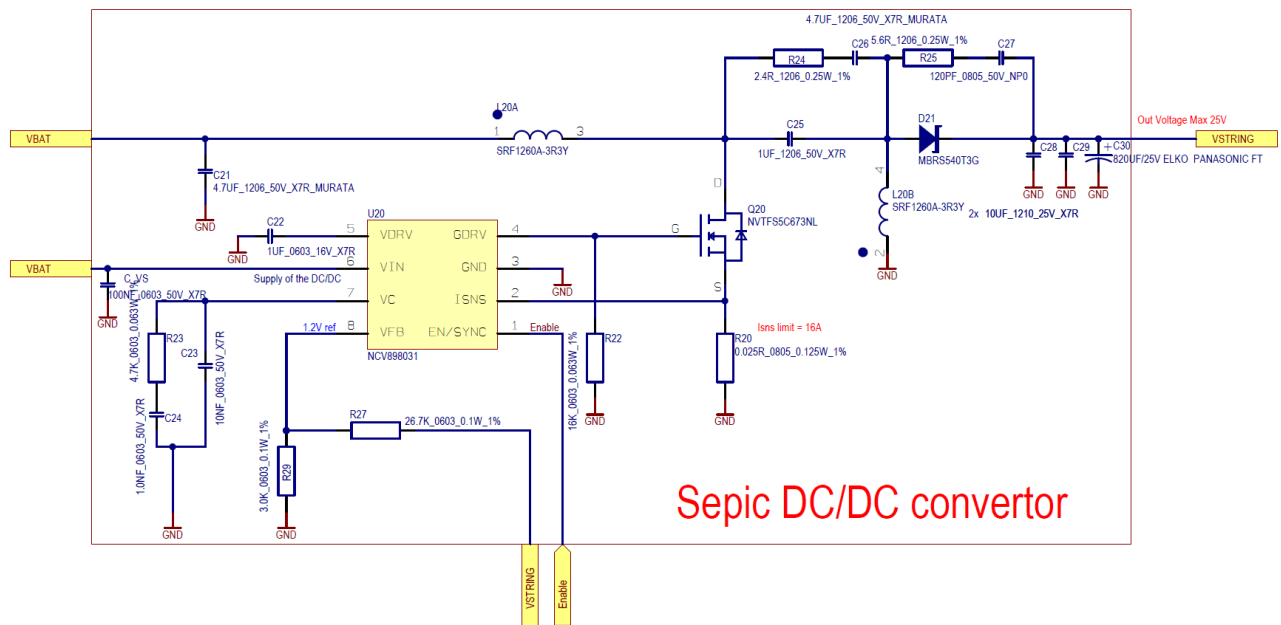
4.7UF_1206_50V_X7R_MURATA
R24
C26
5.6R_1206_0.25W_1%
R25
C27
2.4R_1206_0.25W_1%
120PF_0805_50V_NP0
L20A
Out Voltage Max 25V
VBAT
1
3
C25
D21
VSTRING
SRF1260A-3R3Y
1UF_1206_50V_X7R
MBRS540T3G
C28
C29
+C30
820UF/25V ELKO PANASONIC FT
C21
4.7UF_1206_50V_X7R_MURATA
D
4
GND
GND
GND
GND
L20B
SRF1260A-3R3Y
2x 10UF_1210_25V_X7R
U20
Q20
NVTFS5C673NL
GND
C22
5
VDRV
GDRV
4
G
1UF_0603_16V_X7R
VBAT
6
VIN
GND
3
2
C_VS
Supply of the DC/DC
GND
GND
100NF_0603_50V_X7R
7
VC
ISNS
2
S
GND
1.2V ref
8
VFB
EN/SYNC
1
Enable
R23
R20
Isns limit = 16A
4.7K_0603_0.063W_1%
C23
NCV898031
R22
0.025R_0805_0.125W_1%
10NF_0603_50V_X7R
16K_0603_0.063W_1%
C24
GND
GND
1.0NF_0603_50V_X7R
R27
26.7K_0603_0.1W_1%
3.0K_0603_0.1W_1%
R29
Sepic DC/DC convertor
GND
GND
VSTRING
Enable